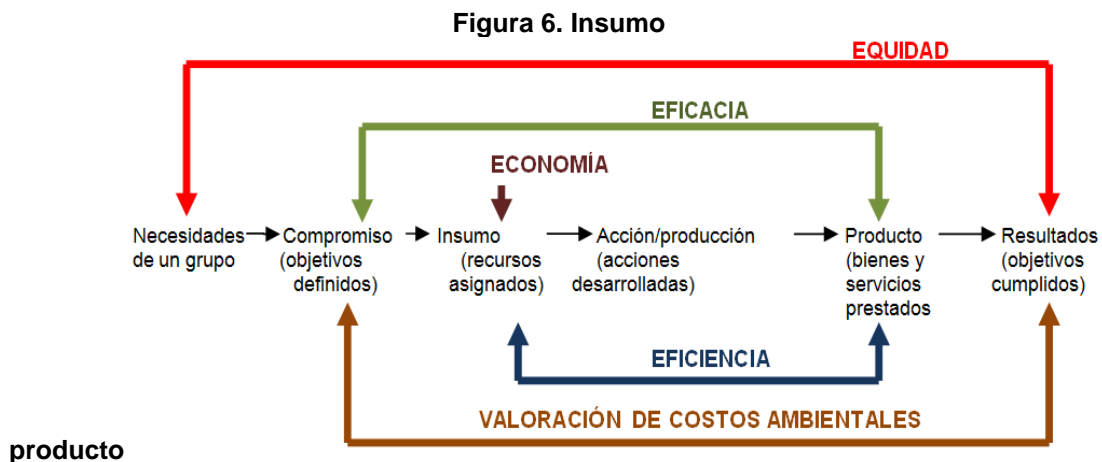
Figura 6. Insumo

EQUIDAD

EFICACIA

ECONOMÍA

Necesidades de un grupo

Compromiso (objetivos definidos)

Insumo (recursos asignados)

Acción/producción (acciones desarrolladas)

Producto (bienes y servicios prestados)

Resultados (objetivos cumplidos)

EFICIENCIA

VALORACIÓN DE COSTOS AMBIENTALES

producto